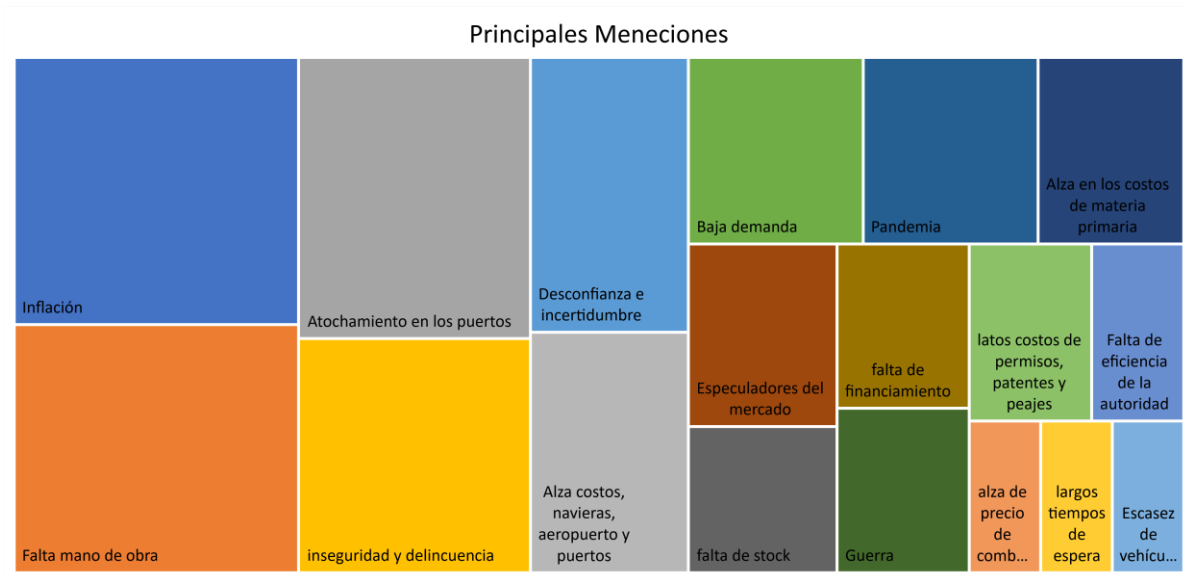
Principales Meneciones

Inflación

Falta mano de obra

Atochamiento en los puertos

inseguridad y delincuencia

Desconfianza e incertidumbre

Alza costos, navieras, aeropuerto y puertos

Baja demanda

Pandemia

Alza en los costos de materia primaria

Especuladores del mercado

falta de financiamiento

latos costos de permisos, patentes y peajes

Falta de eficiencia de la autoridad

falta de stock

Guerra

alza de precio de comb…

largos tiempos de espera

Escasez de vehícu…